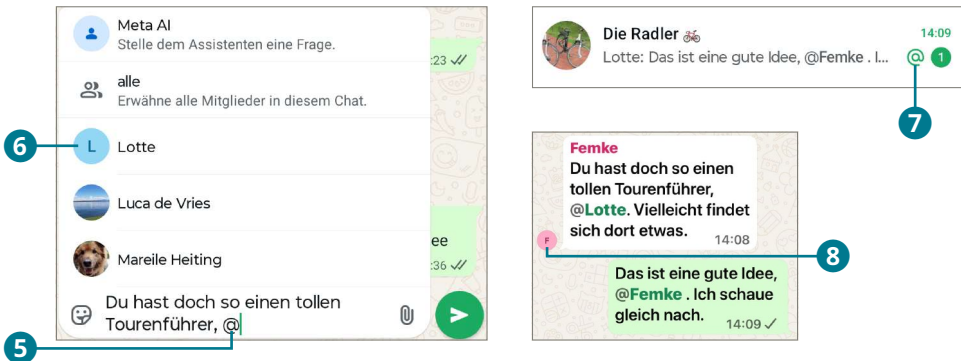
Meta AI
Stelle dem Assistenten eine Frage.

:23

alle
Erwähne alle Mitglieder in diesem Chat.

6

L Lotte

Luca de Vries

ee
:36

Mareile Heiting

Du hast doch so einen tollen Tourenführer, @

5

Die Radler 🚲
Lotte: Das ist eine gute Idee, @Femke . I...
14:09
@ 1

7

Femke
Du hast doch so einen tollen Tourenführer, @Lotte. Vielleicht findet sich dort etwas.
14:08

F

8

Das ist eine gute Idee, @Femke . Ich schaue gleich nach.
14:09